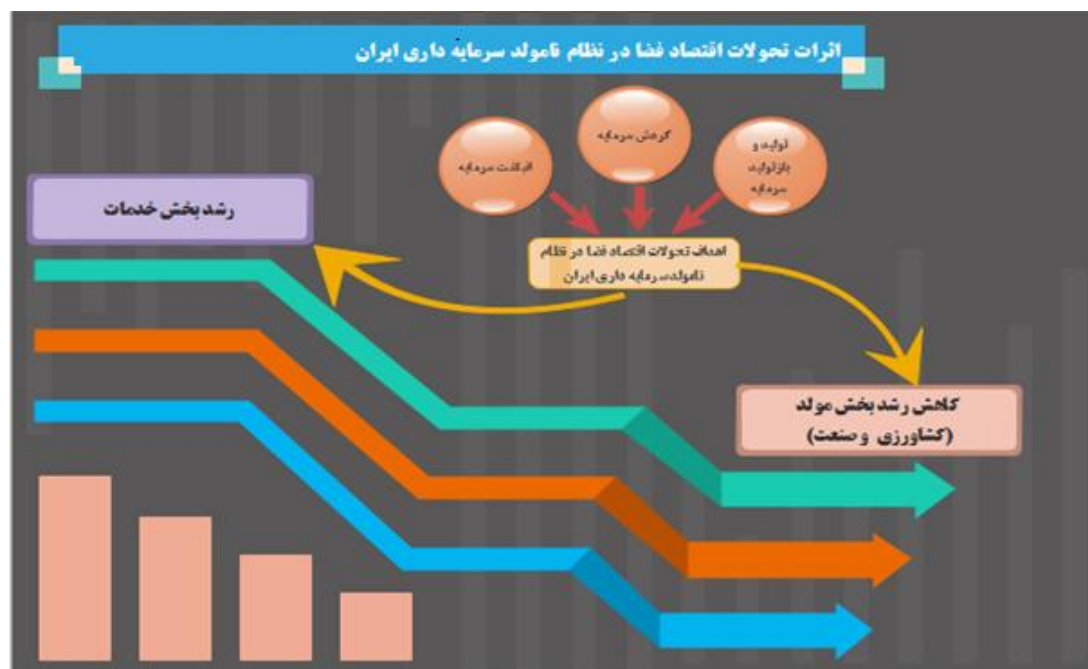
اثرات تحولات اقتصاد فضا در نظام نامولد سرمایه داری ایران

تولید و بازتولید سرمایه

گردش سرمایه

انباشت سرمایه

رشد بخش خدمات

اهداف تحولات اقتصاد فضا در نظام نامولد سرمایه داری ایران

کاهش رشد بخش مولد (کشاورزی و صنعت)